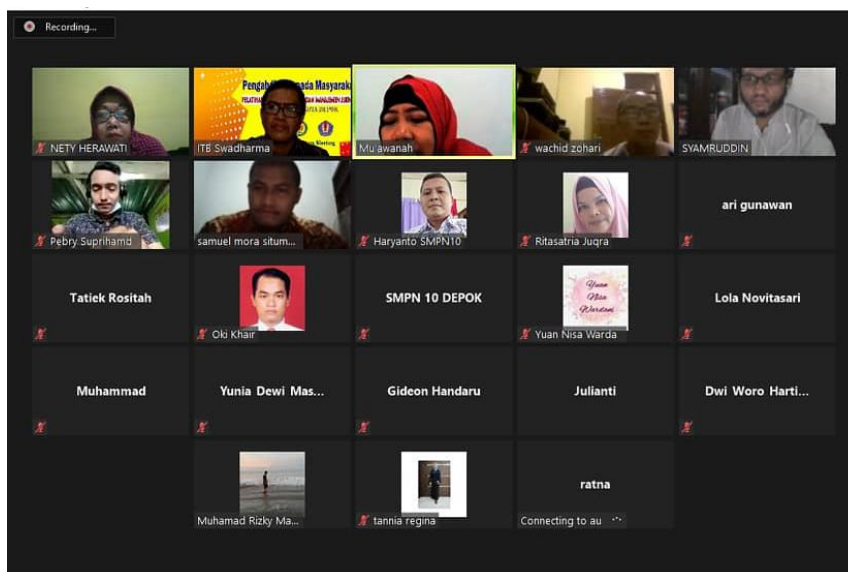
Recording...

NETY HERAWATI

Pengabdian Kepada Masyarakat

ITB Swadharma

Mu'awanah

wachid zohari

SYAMRUDDIN

Pebry Suprihamd

samuel mora situm...

Haryanto SMPN10

Ritasatria Juqra

ari gunawan

Tatiek Rositah

Oki Khair

SMPN 10 DEPOK

Yuan Nisa Wardani

Yuan Nisa Warda

Lola Novitasari

Muhammad

Yunia Dewi Mas...

Gideon Handaru

Julianti

Dwi Woro Harti...

Muhamad Rizky Ma...

tannia regina

ratna

Connecting to au